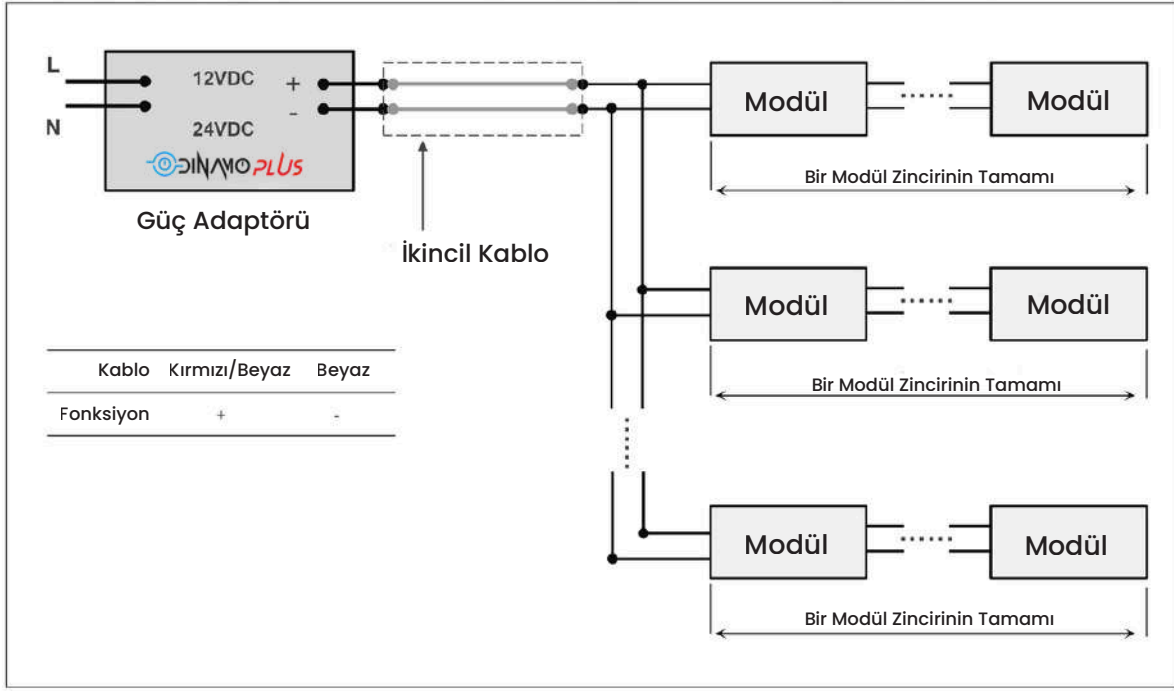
L

N

12VDC

24VDC

+

-

DINAMO PLUS

Güç Adaptörü

İkincil Kablo

Modül

Modül

Bir Modül Zincirinin Tamamı

Modül

Modül

Bir Modül Zincirinin Tamamı

Modül

Modül

Bir Modül Zincirinin Tamamı

| Kablo | Kırmızı/Beyaz | Beyaz |
|---|---|---|
| Fonksiyon | + | - |